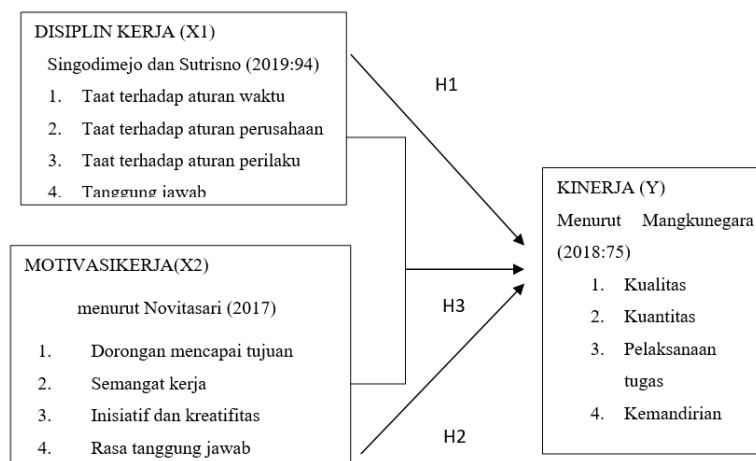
DISIPLIN KERJA (X1)

Singodimejo dan Sutrisno (2019:94)

1. Taat terhadap aturan waktu
2. Taat terhadap aturan perusahaan
3. Taat terhadap aturan perilaku
4. Tanggung jawab

H1

MOTIVASIKERJA(X2)

menurut Novitasari (2017)

1. Dorongan mencapai tujuan
2. Semangat kerja
3. Inisiatif dan kreatifitas
4. Rasa tanggung jawab

H3

H2

KINERJA (Y)

Menurut Mangkunegara (2018:75)

1. Kualitas
2. Kuantitas
3. Pelaksanaan tugas
4. Kemandirian